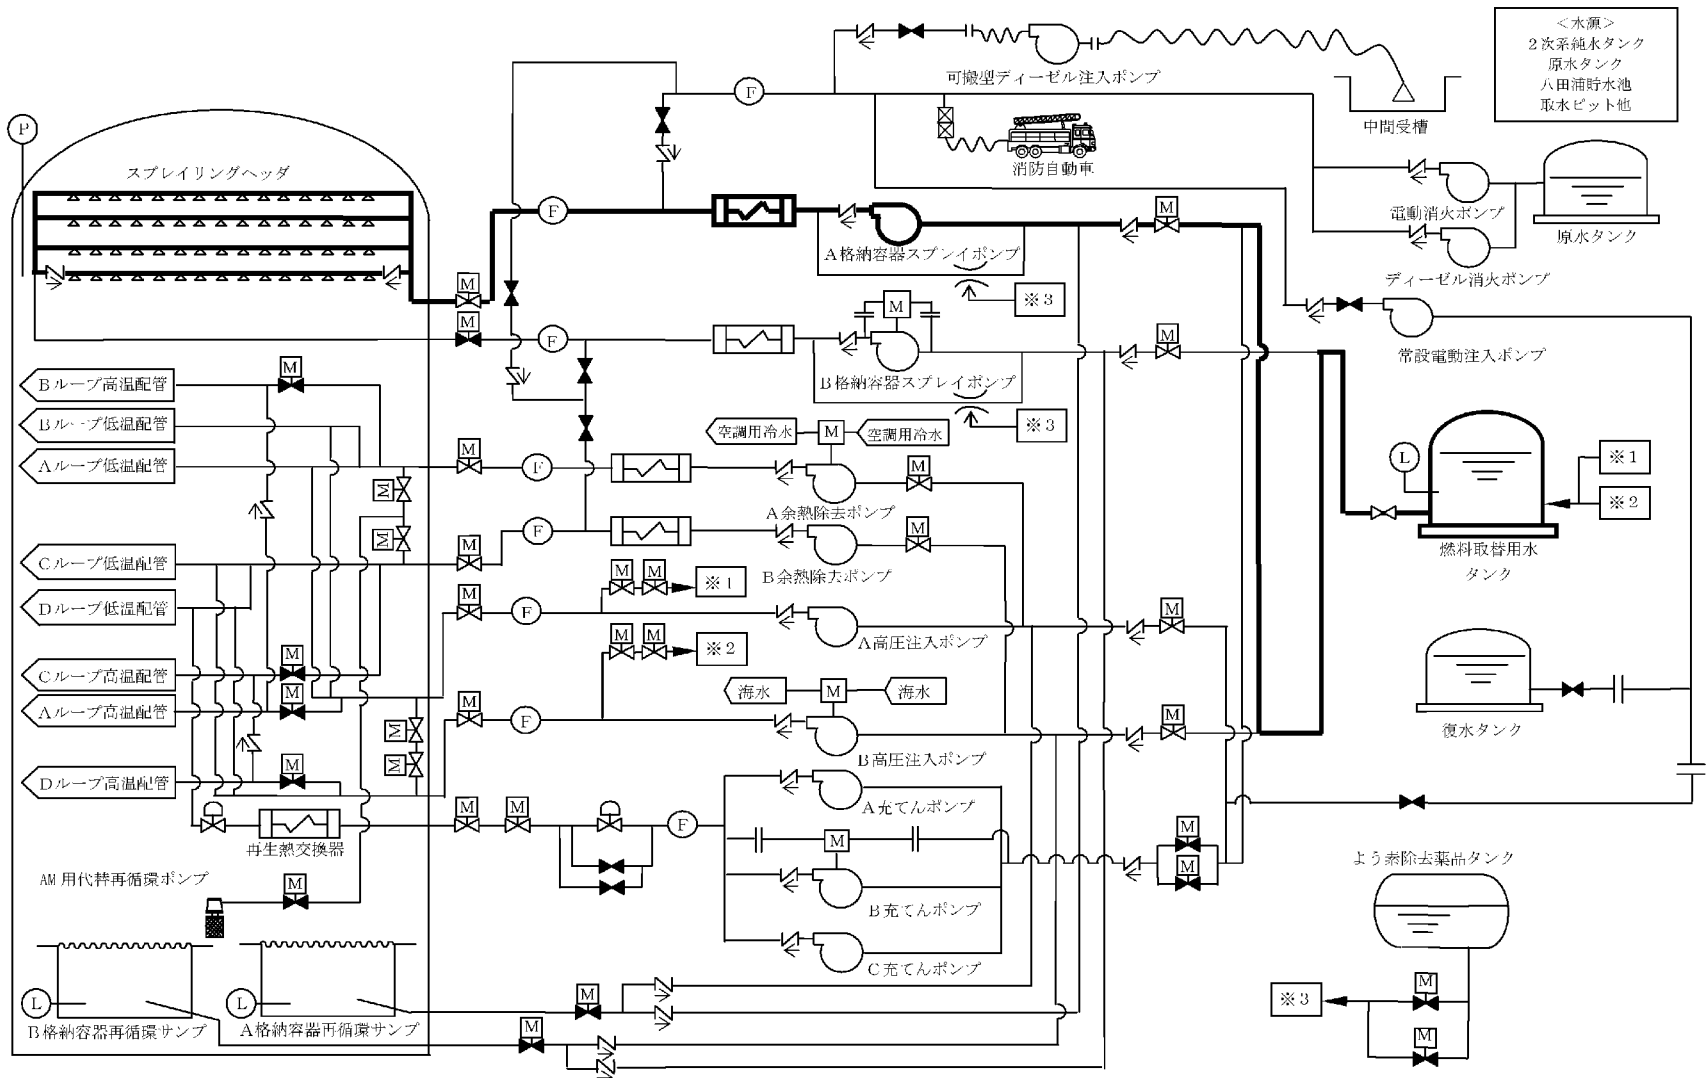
＜水源＞
２次系純水タンク
原水タンク
八田浦貯水池
取水ピット他

可搬型ディーゼル注入ポンプ

中間受槽

消防自動車

P

スプレイリングヘッダ

F

F

電動消火ポンプ

原水タンク

A格納容器スプレイポンプ

ディーゼル消火ポンプ

M

M

M

M

※３

M

F

M

常設電動注入ポンプ

Bループ高温配管

M

B格納容器スプレイポンプ

Bループ低温配管

※３

空調用冷水

M

空調用冷水

Aループ低温配管

M

F

M

L

※１

M

A余熱除去ポンプ

※２

M

M

F

M

燃料取替用水タンク

Cループ低温配管

M

B余熱除去ポンプ

M

M

※１

Dループ低温配管

M

F

M

A高圧注入ポンプ

M

M

※２

Cループ高温配管

M

海水

M

海水

Aループ高温配管

M

M

F

M

復水タンク

M

B高圧注入ポンプ

Dループ高温配管

M

M

M

A充てんポンプ

F

再生熱交換器

M

M

M

AM用代替再循環ポンプ

M

B充てんポンプ

よう素除去薬品タンク

C充てんポンプ

M

L

L

※３

M

B格納容器再循環サンプ

A格納容器再循環サンプ

M

M